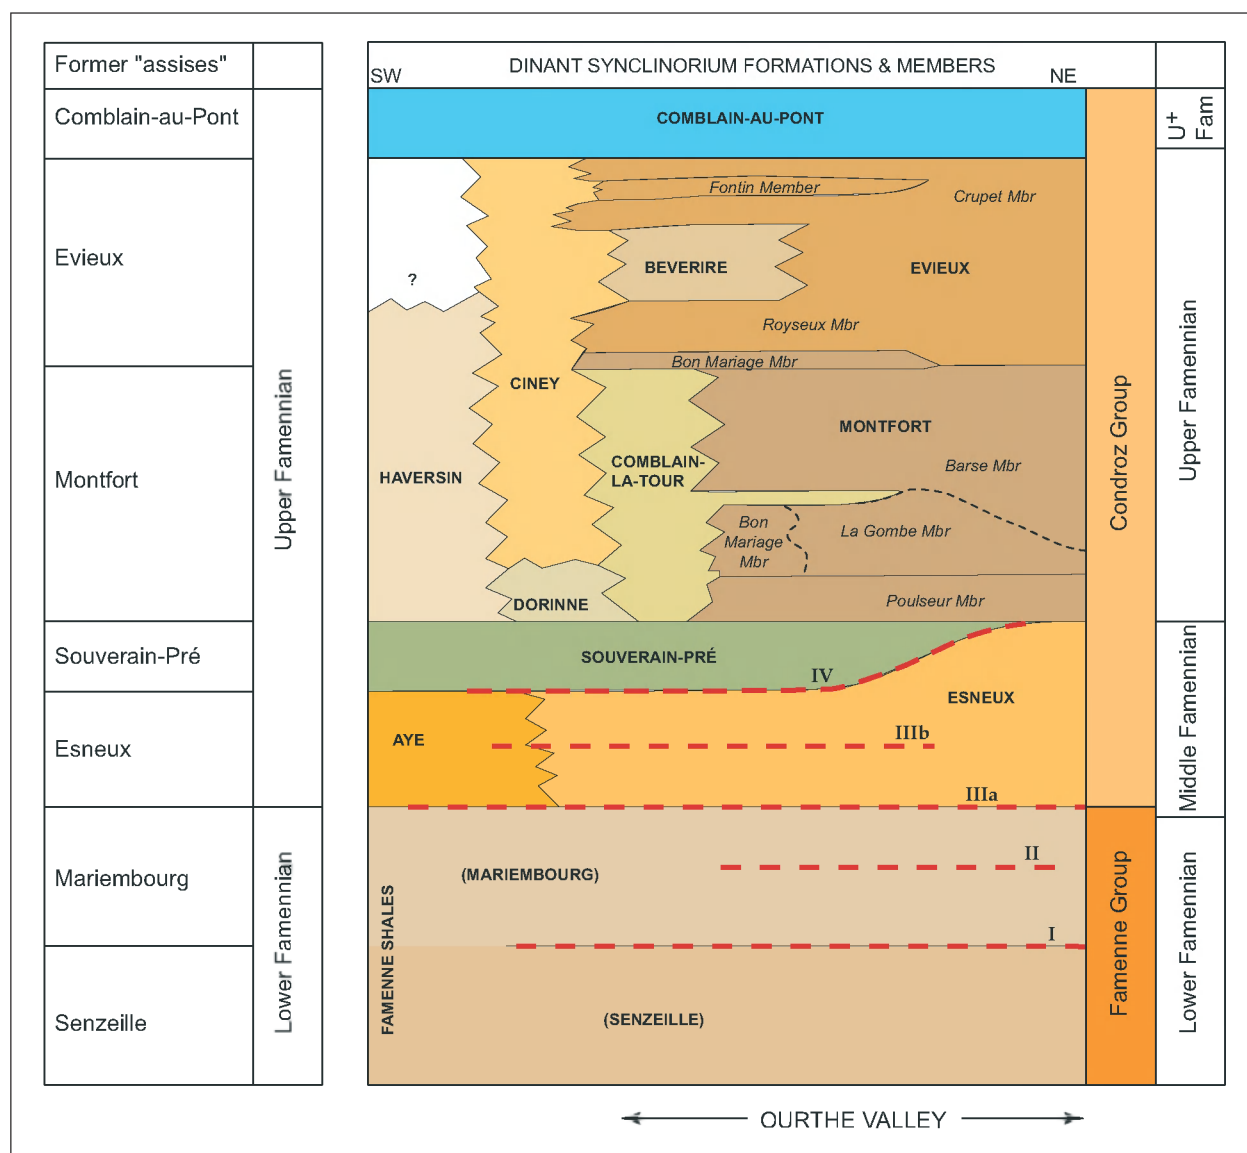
| Former "assises" | |
|---|---|
| Comblain-au-Pont | Upper Famennian |
| Evieux | |
| Montfort | |
| Souverain-Pré | |
| Esneux | |
| Mariembourg | Lower Famennian |
| Senzeille | |

SW DINANT SYNCLINORIUM FORMATIONS & MEMBERS NE

COMBLAIN-AU-PONT

U+ Fam

Fontin Member

Crupet Mbr

BEVERIRE

EVIEUX

?

Royseux Mbr

Bon Mariage Mbr

CINEY

MONTFORT

HAVERSIN

COMBLAIN-LA-TOUR

Barse Mbr

Bon Mariage Mbr

La Gombe Mbr

DORINNE

Poulseur Mbr

Condroz Group

Upper Famennian

SOUVERAIN-PRÉ

IV

ESNEUX

AYE

IIIb

IIIa

Middle Famennian

(MARIEMBOURG)

II

FAMENNE SHALES

I

(SENZEILLE)

Famenne Group

Lower Famennian

OURTHE VALLEY